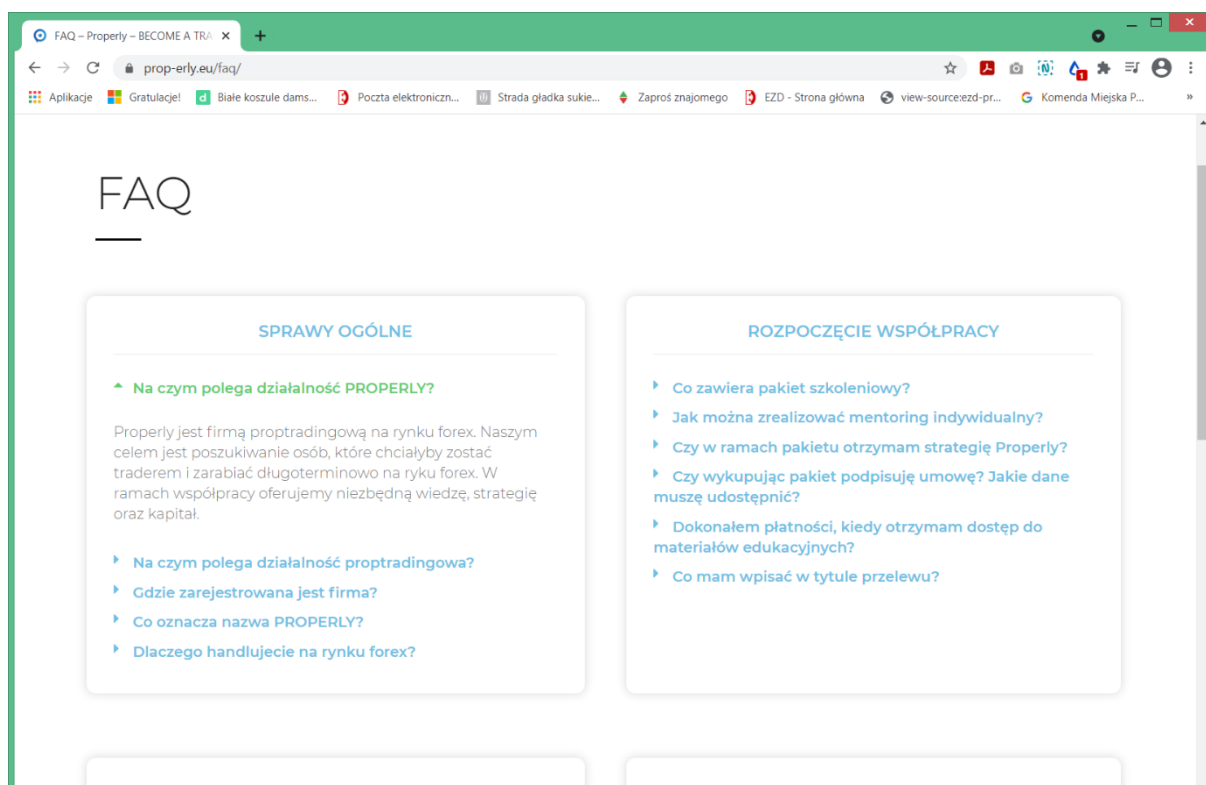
FAQ – Properly – BECOME A TRA ×
+
prop-erly.eu/faq/
Aplikacje Gratulacje! Białe koszule dams... Poczta elektroniczn... Strada gładka sukie... Zaproś znajomego EZD - Strona główna view-source:ezd-pr... Komenda Miejska P... »

FAQ

SPRAWY OGÓLNE

Na czym polega działalność PROPERLY?

Properly jest firmą proptradingową na rynku forex. Naszym celem jest poszukiwanie osób, które chciałyby zostać traderem i zarabiać długoterminowo na ryku forex. W ramach współpracy oferujemy niezbędną wiedzę, strategię oraz kapitał.

Na czym polega działalność proptradingowa?
Gdzie zarejestrowana jest firma?
Co oznacza nazwa PROPERLY?
Dlaczego handlujecie na rynku forex?

ROZPOCZĘCIE WSPÓŁPRACY

Co zawiera pakiet szkoleniowy?
Jak można zrealizować mentoring indywidualny?
Czy w ramach pakietu otrzymam strategię Properly?
Czy wykupując pakiet podpisuję umowę? Jakie dane muszę udostępnić?
Dokonałem płatności, kiedy otrzymam dostęp do materiałów edukacyjnych?
Co mam wpisać w tytule przelewu?